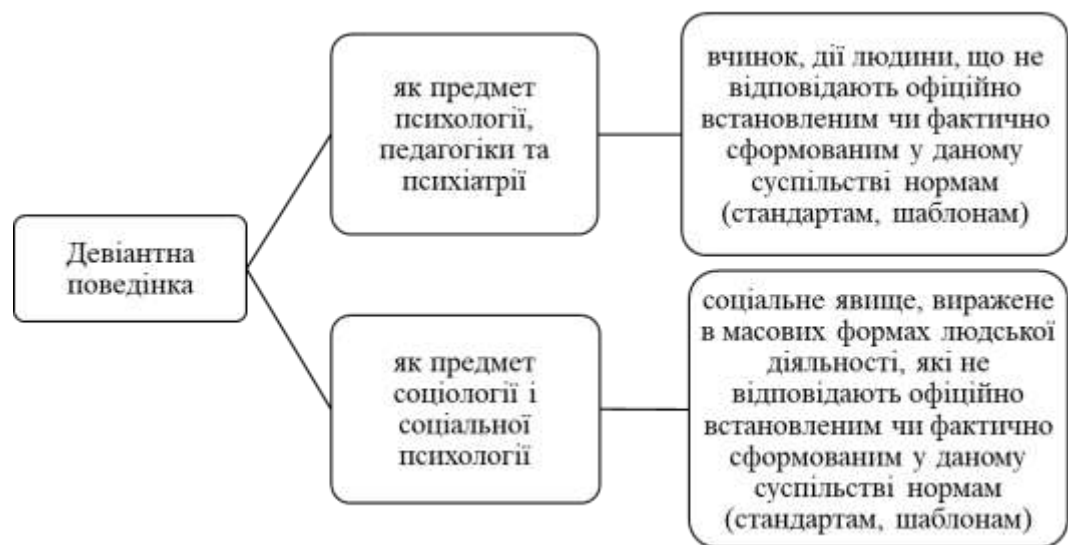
Девіантна поведінка

як предмет психології, педагогіки та психіатрії

вчинок, дії людини, що не відповідають офіційно встановленим чи фактично сформованим у даному суспільстві нормам (стандартам, шаблонам)

як предмет соціології і соціальної психології

соціальне явище, виражене в масових формах людської діяльності, які не відповідають офіційно встановленим чи фактично сформованим у даному суспільстві нормам (стандартам, шаблонам)